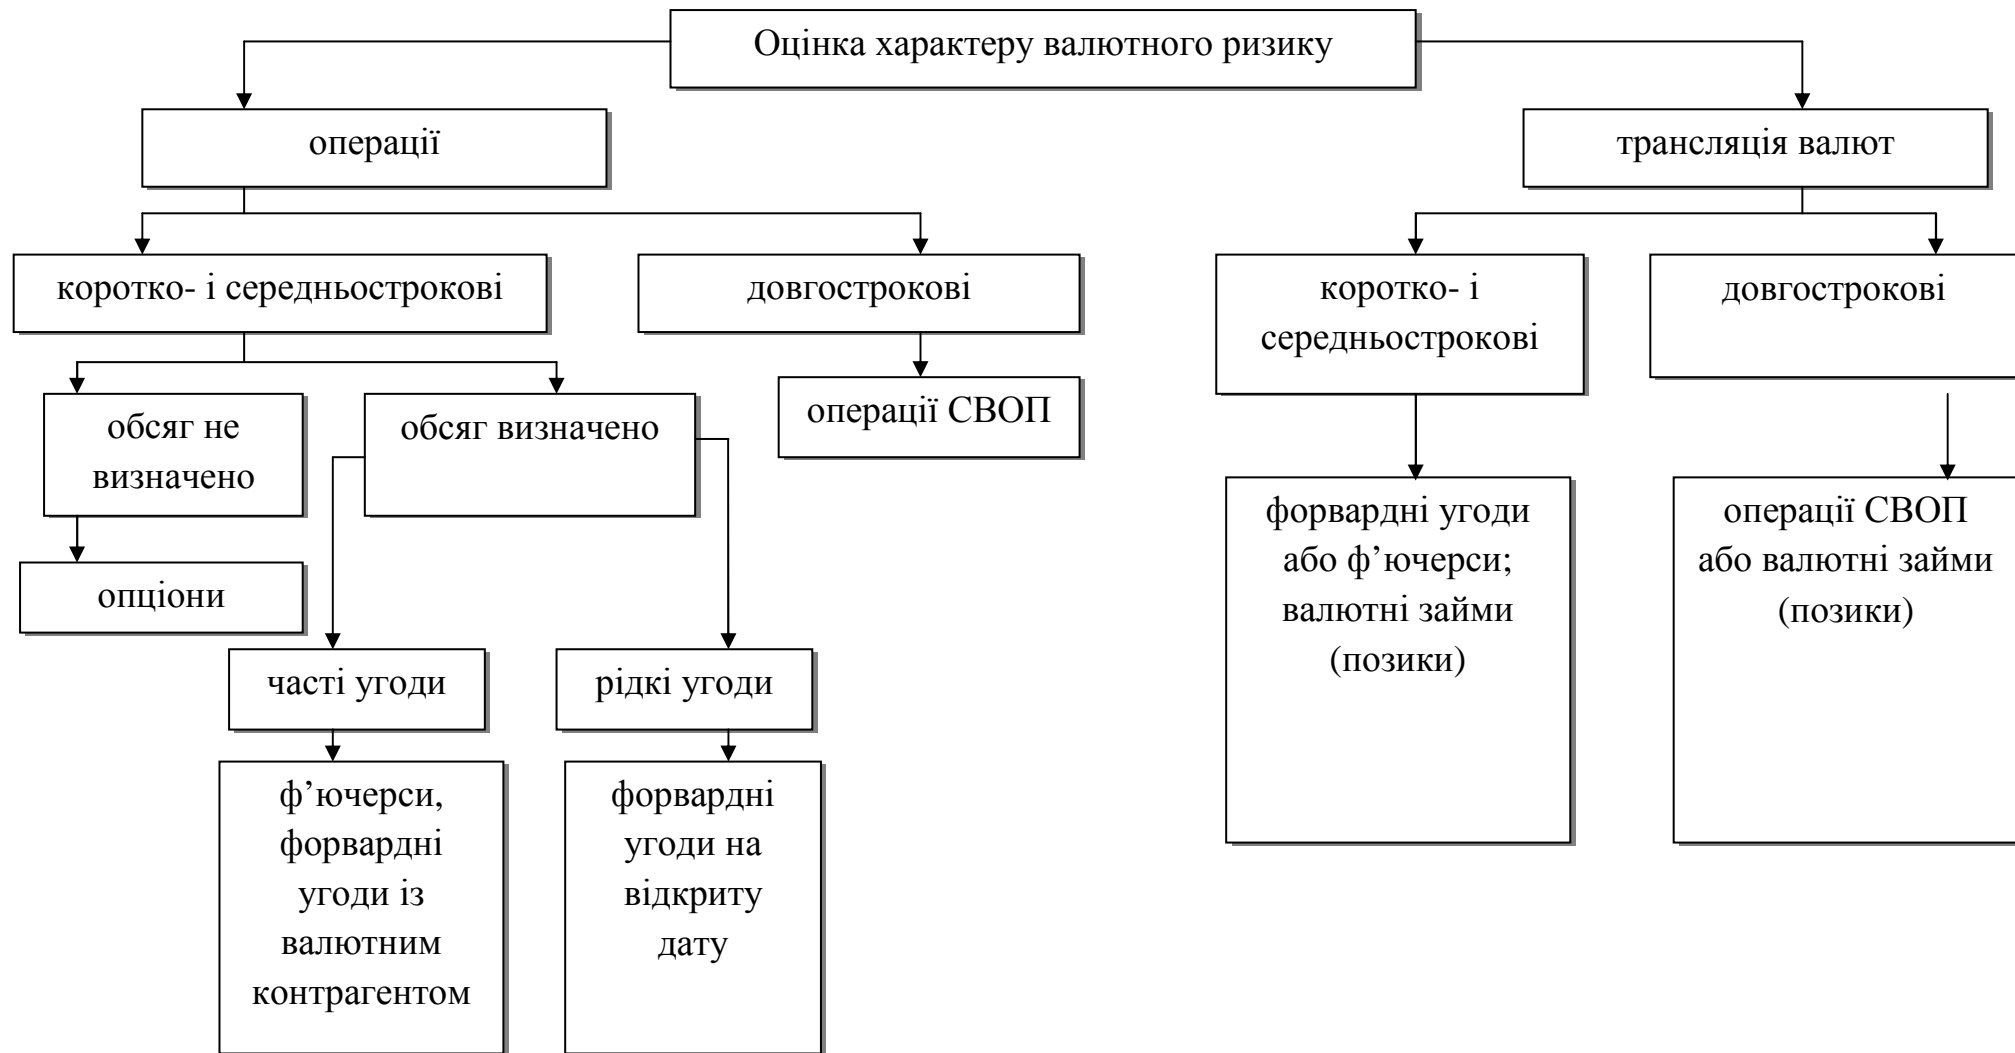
Оцінка характеру валютного ризику

операції

трансляція валют

коротко- і середньострокові

довгострокові

коротко- і середньострокові

довгострокові

обсяг не визначено

обсяг визначено

операції СВОП

опціони

часті угоди

рідкі угоди

ф'ючерси, форвардні угоди із валютним контрагентом

форвардні угоди на відкриту дату

форвардні угоди або ф'ючерси; валютні займи (позики)

операції СВОП або валютні займи (позики)